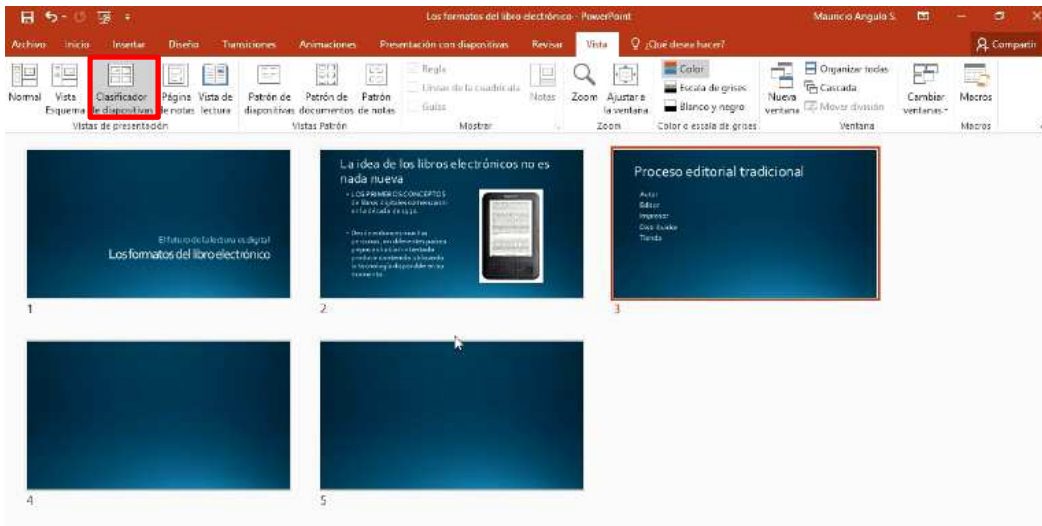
Los formatos del libro electrónico - PowerPoint
Mauricio Angulo S.

Archivo Inicio Insertar Diseño Transiciones Animaciones Presentación con diapositivas Revisar Vista ¿Qué desea hacer? Compartir

Normal
Vista Esquema
Clasificador de diapositivas
Página de notas
Vista de lectura
Vistas de presentación

Patrón de diapositivas
Patrón de documentos
Patrón de notas
Vistas Patrón

Regla
Líneas de la cuadrícula
Guías
Notas
Mostrar

Zoom
Ajustar a la ventana
Zoom

Color
Escala de grises
Blanco y negro
Color o escala de grises

Nueva ventana
Organizar todas
Cascada
Mover división
Cambiar ventanas
Ventana

Macros
Macros

El futuro de la lectura es digital
Los formatos del libro electrónico
1

La idea de los libros electrónicos no es nada nueva
• LOS PRIMEROS CONCEPTOS de libros digitales comenzaron en la década de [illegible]
• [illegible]
2

Proceso editorial tradicional
Autor
Editor
Impresor
Distribuidor
Tienda
3

4

5